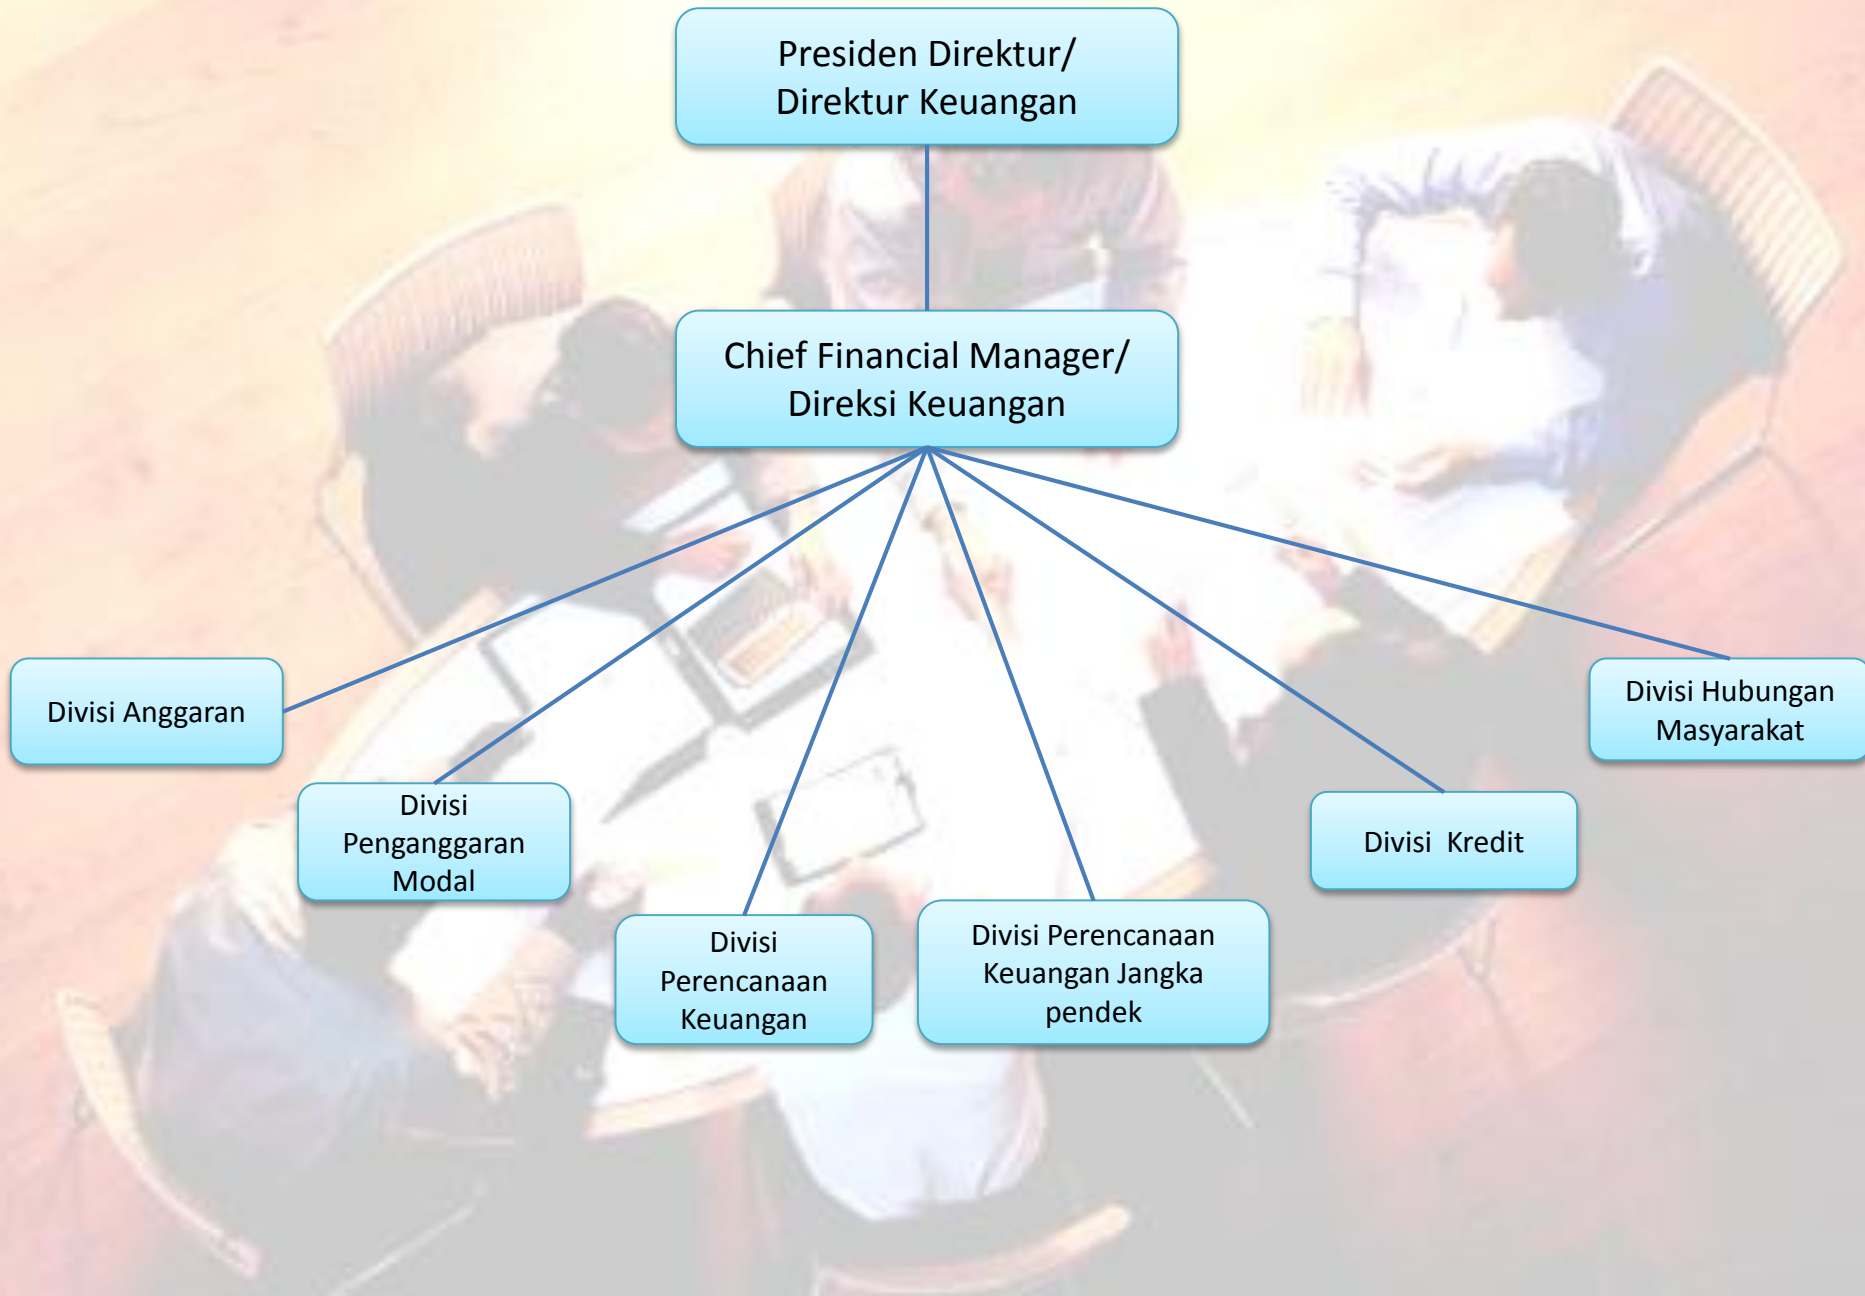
Presiden Direktur/ Direktur Keuangan

Chief Financial Manager/ Direksi Keuangan

Divisi Anggaran

Divisi Penganggaran Modal

Divisi Perencanaan Keuangan

Divisi Perencanaan Keuangan Jangka pendek

Divisi Kredit

Divisi Hubungan Masyarakat